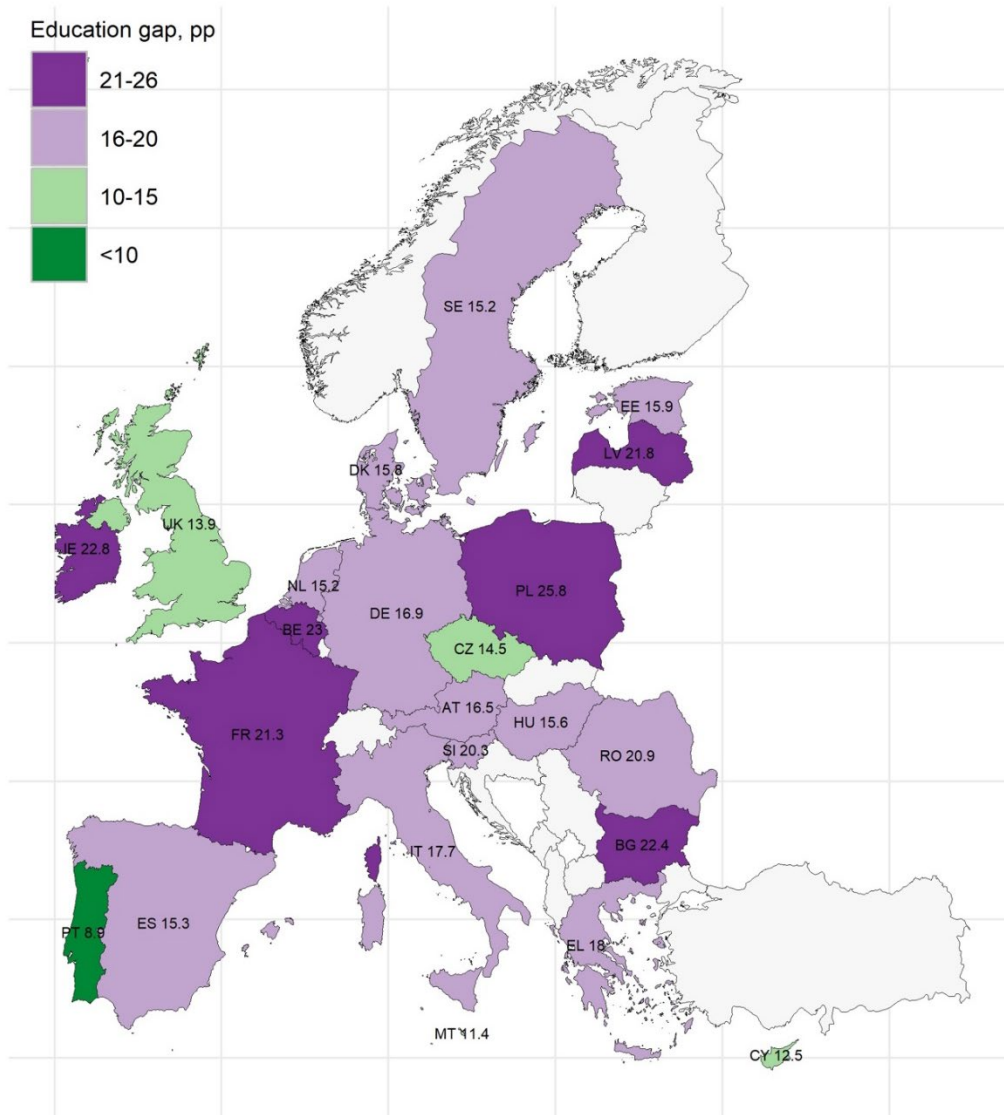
Education gap, pp
21-26
16-20
10-15
<10

SE 15.2
EE 15.9
LV 21.8
DK 15.8
UK 13.9
IE 22.8
NL 15.2
PL 25.8
BE 23
DE 16.9
CZ 14.5
AT 16.5
HU 15.6
FR 21.3
SI 20.3
RO 20.9
BG 22.4
IT 17.7
ES 15.3
PT 8.9
EL 18
MT 11.4
CY 12.5